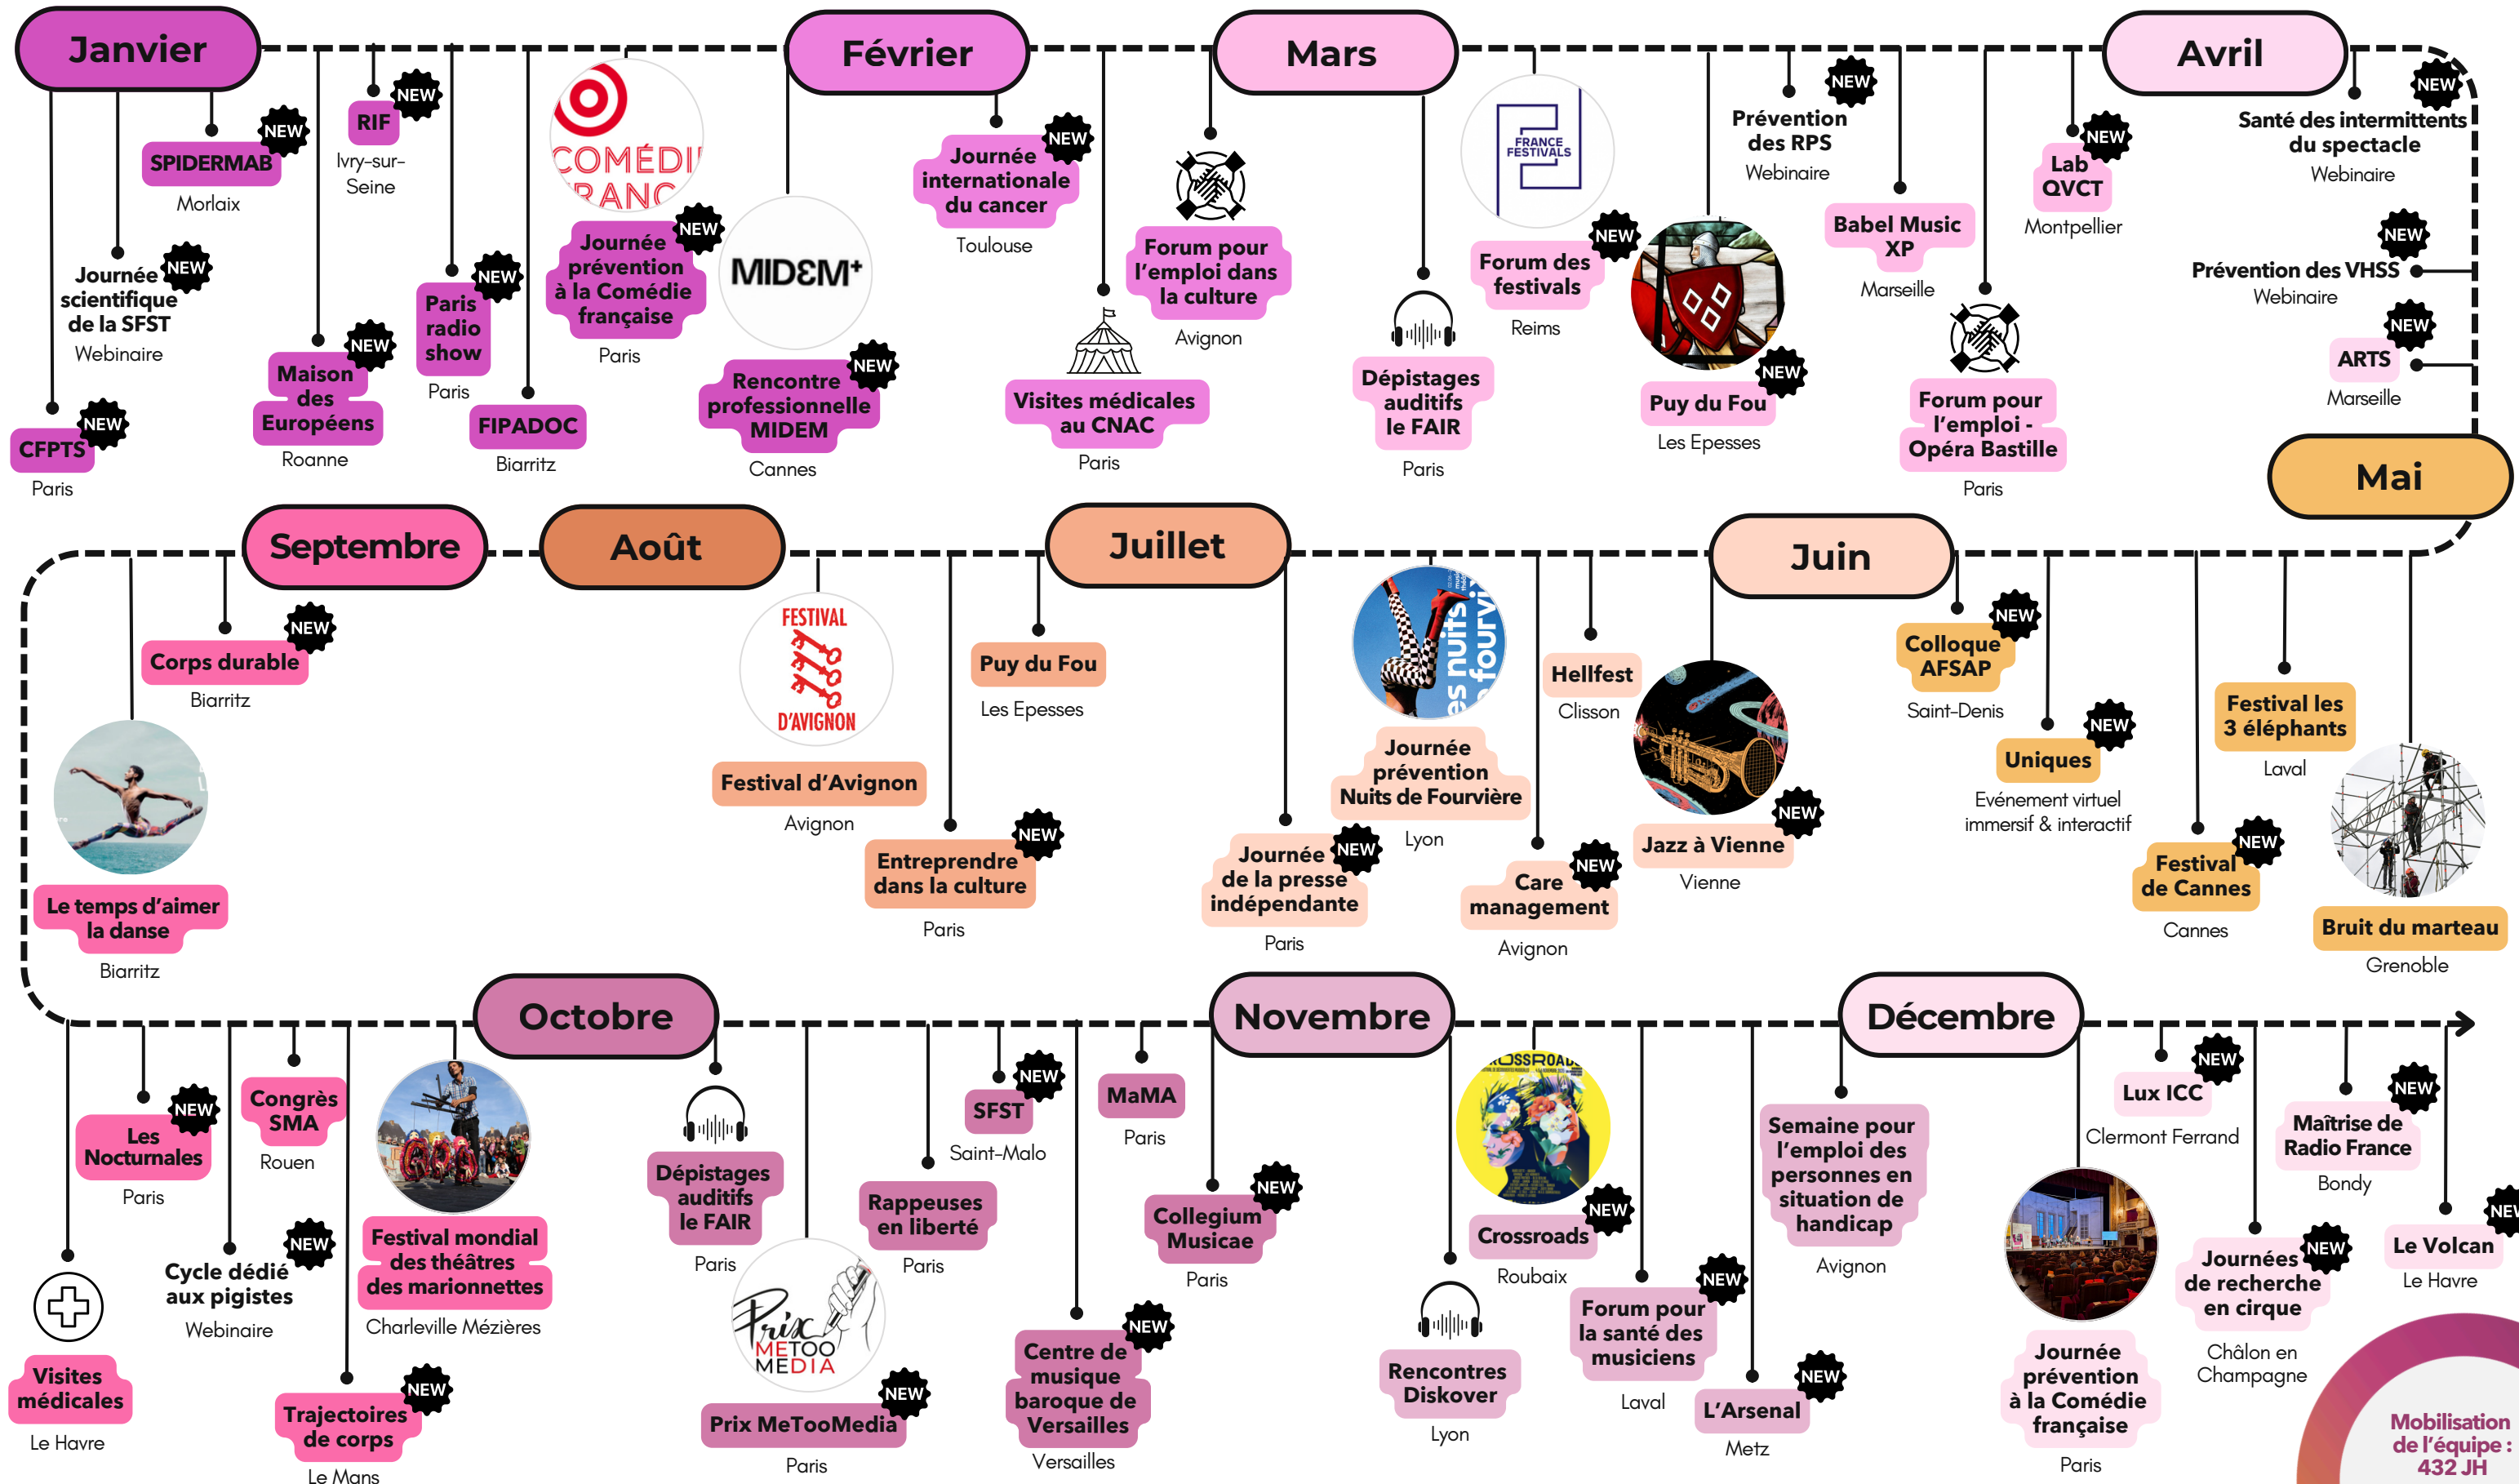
Janvier

CFPTS NEW
Paris

Journée scientifique de la SFST NEW
Webinaire

SPIDERMAB NEW
Morlaix

Maison des Européens NEW
Roanne

RIF NEW
Ivry-sur-Seine

Paris radio show NEW
Paris

FIPADOC
Biarritz

COMÉDIE FRANÇAISE

Journée prévention à la Comédie française NEW
Paris

Février

MIDEM+

Rencontre professionnelle MIDEM NEW
Cannes

Journée internationale du cancer NEW
Toulouse

Visites médicales au CNAC
Paris

Forum pour l'emploi dans la culture
Avignon

Mars

Dépistages auditifs le FAIR
Paris

FRANCE FESTIVALS

Forum des festivals NEW
Reims

Puy du Fou NEW
Les Epesses

Prévention des RPS NEW
Webinaire

Babel Music XP
Marseille

Forum pour l'emploi - Opéra Bastille
Paris

Avril

Lab QVCT NEW
Montpellier

Santé des intermittents du spectacle NEW
Webinaire

Prévention des VHSS NEW
Webinaire

ARTS NEW
Marseille

Mai

Septembre

Corps durable NEW
Biarritz

Le temps d'aimer la danse
Biarritz

Août

FESTIVAL D'AVIGNON

Festival d'Avignon
Avignon

Entreprendre dans la culture NEW
Paris

Juillet

Puy du Fou
Les Epesses

Journée de la presse indépendante NEW
Paris

les nuits de fourvière

Journée prévention Nuits de Fourvière
Lyon

Care management NEW
Avignon

Hellfest
Clisson

Jazz à Vienne NEW
Vienne

Juin

Colloque AFSAP NEW
Saint-Denis

Uniques NEW
Evénement virtuel immersif & interactif

Festival de Cannes NEW
Cannes

Festival les 3 éléphants
Laval

Bruit du marteau
Grenoble

Visites médicales
Le Havre

Les Nocturnales NEW
Paris

Cycle dédié aux pigistes NEW
Webinaire

Congrès SMA
Rouen

Trajectoires de corps NEW
Le Mans

Festival mondial des théâtres des marionnettes
Charleville Mézières

Octobre

Dépistages auditifs le FAIR
Paris

Prix METOO MEDIA

Prix MeTooMedia NEW
Paris

Rappeuses en liberté
Paris

SFST NEW
Saint-Malo

Centre de musique baroque de Versailles NEW
Versailles

MaMA
Paris

Novembre

Collegium Musicae NEW
Paris

Rencontres Diskover
Lyon

CROSSROADS

Crossroads NEW
Roubaix

Forum pour la santé des musiciens NEW
Laval

L'Arsenal NEW
Metz

Semaine pour l'emploi des personnes en situation de handicap
Avignon

Décembre

Journée prévention à la Comédie française
Paris

Lux ICC NEW
Clermont Ferrand

Journées de recherche en cirque NEW
Châlon en Champagne

Maîtrise de Radio France NEW
Bondy

Le Volcan NEW
Le Havre

Mobilisation de l'équipe : 432 JH